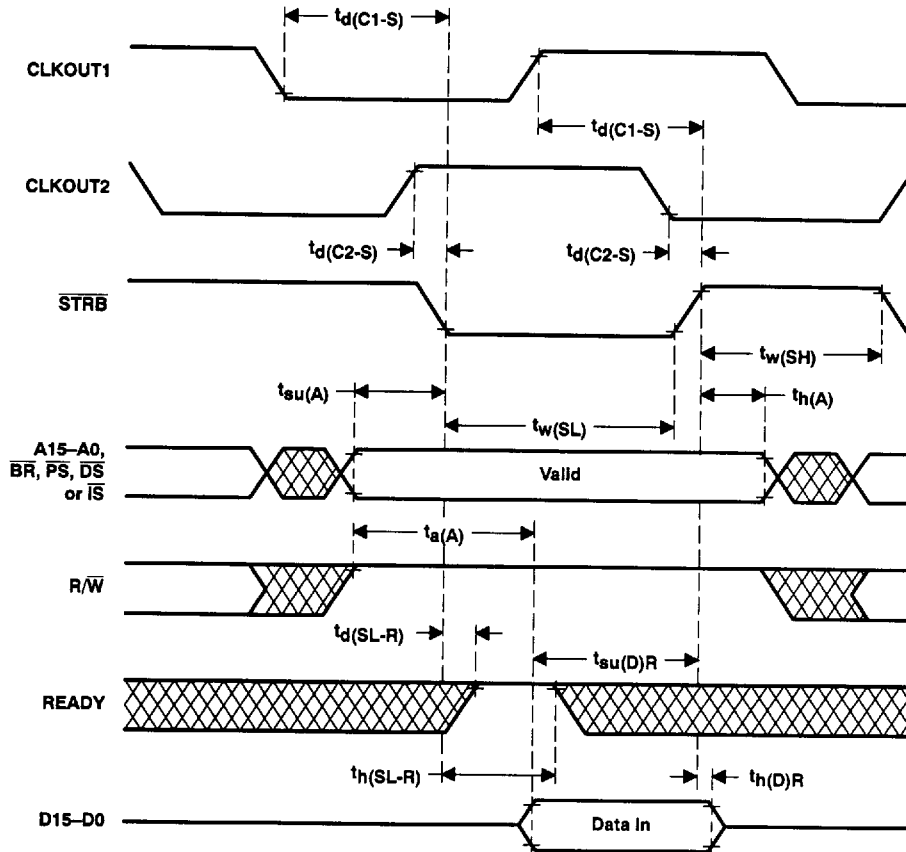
$t_{d(C1\text{-}S)}$

CLKOUT1

$t_{d(C1\text{-}S)}$

CLKOUT2

$t_{d(C2\text{-}S)}$

$t_{d(C2\text{-}S)}$

$\overline{STRB}$

$t_{w(SH)}$

$t_{su(A)}$

$t_{h(A)}$

$t_{w(SL)}$

A15–A0, $\overline{BR}$, $\overline{PS}$, $\overline{DS}$ or $\overline{IS}$

Valid

$t_{a(A)}$

R/$\overline{W}$

$t_{d(SL\text{-}R)}$

$t_{su(D)R}$

READY

$t_{h(SL\text{-}R)}$

$t_{h(D)R}$

D15–D0

Data In